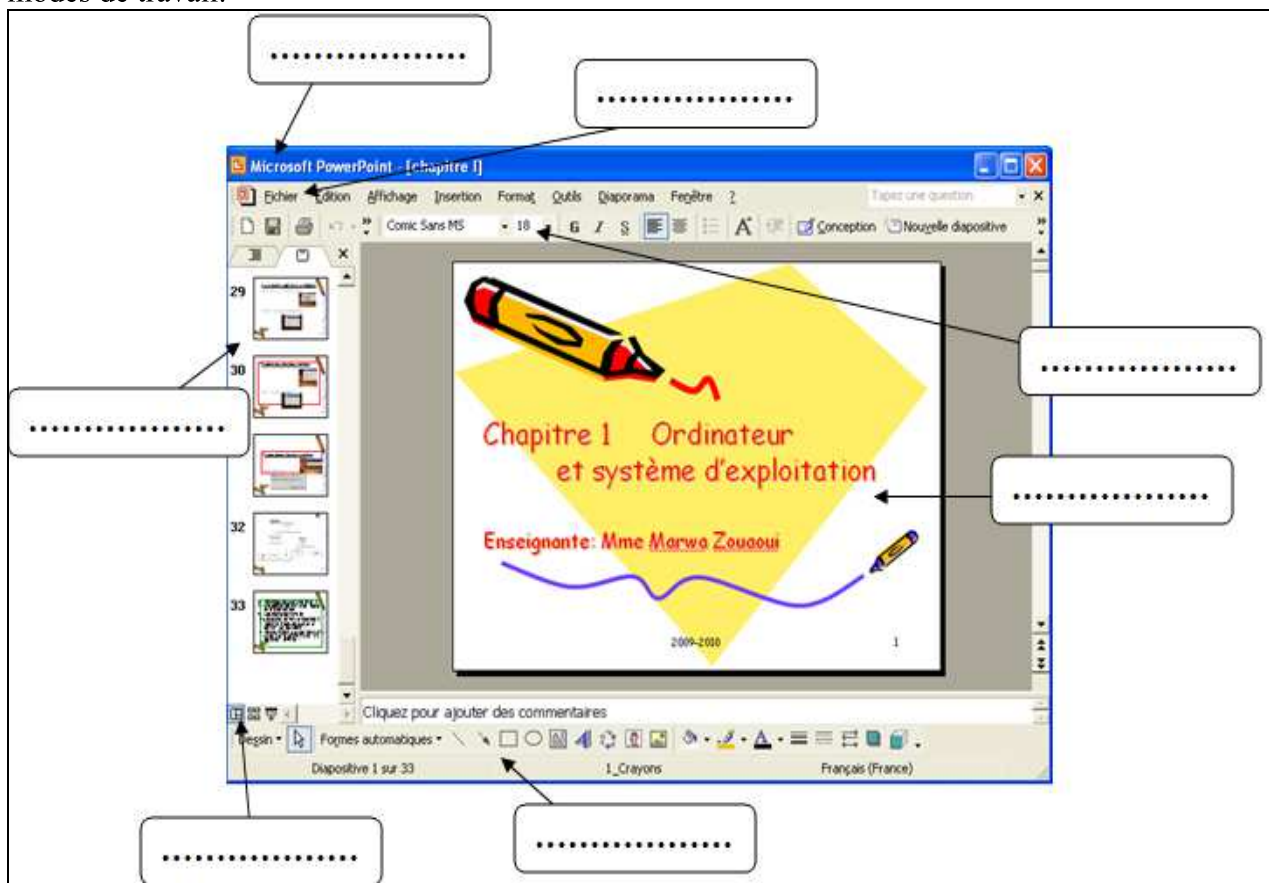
modes de travail.

…………………

…………………

Microsoft PowerPoint - [chapitre I]

Fichier Edition Affichage Insertion Format Outils Diaporama Fenêtre ?

Tapez une question

Comic Sans MS 18 G I S A Conception Nouvelle diapositive

29

30

32

33

…………………

…………………

Chapitre 1 Ordinateur et système d'exploitation

…………………

Enseignante: Mme Marwa Zouaoui

2009-2010

1

Cliquez pour ajouter des commentaires

Dessin Formes automatiques

Diapositive 1 sur 33 1_Crayons Français (France)

…………………

…………………